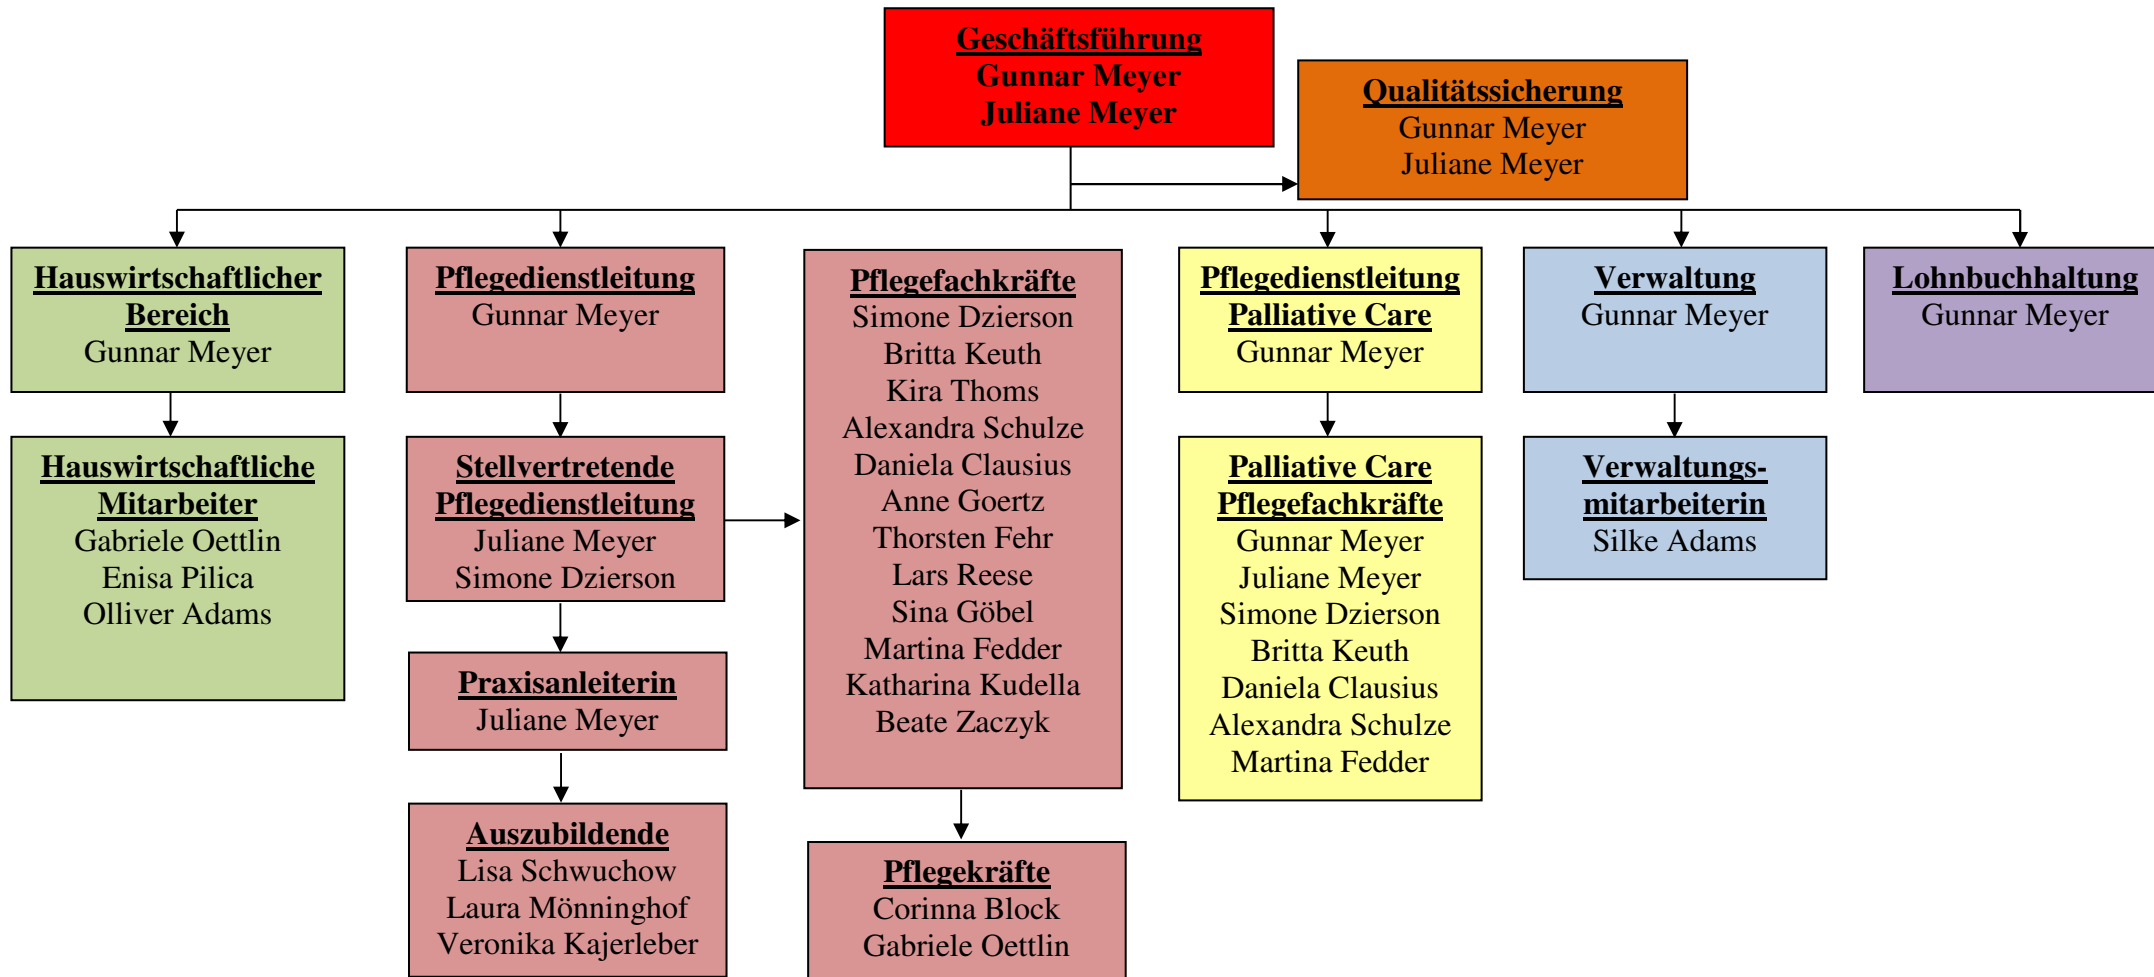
Geschäftsführung
Gunnar Meyer
Juliane Meyer

Qualitätssicherung
Gunnar Meyer
Juliane Meyer

Hauswirtschaftlicher Bereich
Gunnar Meyer

Hauswirtschaftliche Mitarbeiter
Gabriele Oettlin
Enisa Pilica
Olliver Adams

Pflegedienstleitung
Gunnar Meyer

Stellvertretende Pflegedienstleitung
Juliane Meyer
Simone Dzierson

Praxisanleiterin
Juliane Meyer

Auszubildende
Lisa Schwuchow
Laura Mönninghof
Veronika Kajerleber

Pflegefachkräfte
Simone Dzierson
Britta Keuth
Kira Thoms
Alexandra Schulze
Daniela Clausius
Anne Goertz
Thorsten Fehr
Lars Reese
Sina Göbel
Martina Fedder
Katharina Kudella
Beate Zaczyk

Pflegekräfte
Corinna Block
Gabriele Oettlin

Pflegedienstleitung Palliative Care
Gunnar Meyer

Palliative Care Pflegefachkräfte
Gunnar Meyer
Juliane Meyer
Simone Dzierson
Britta Keuth
Daniela Clausius
Alexandra Schulze
Martina Fedder

Verwaltung
Gunnar Meyer

Verwaltungsmitarbeiterin
Silke Adams

Lohnbuchhaltung
Gunnar Meyer